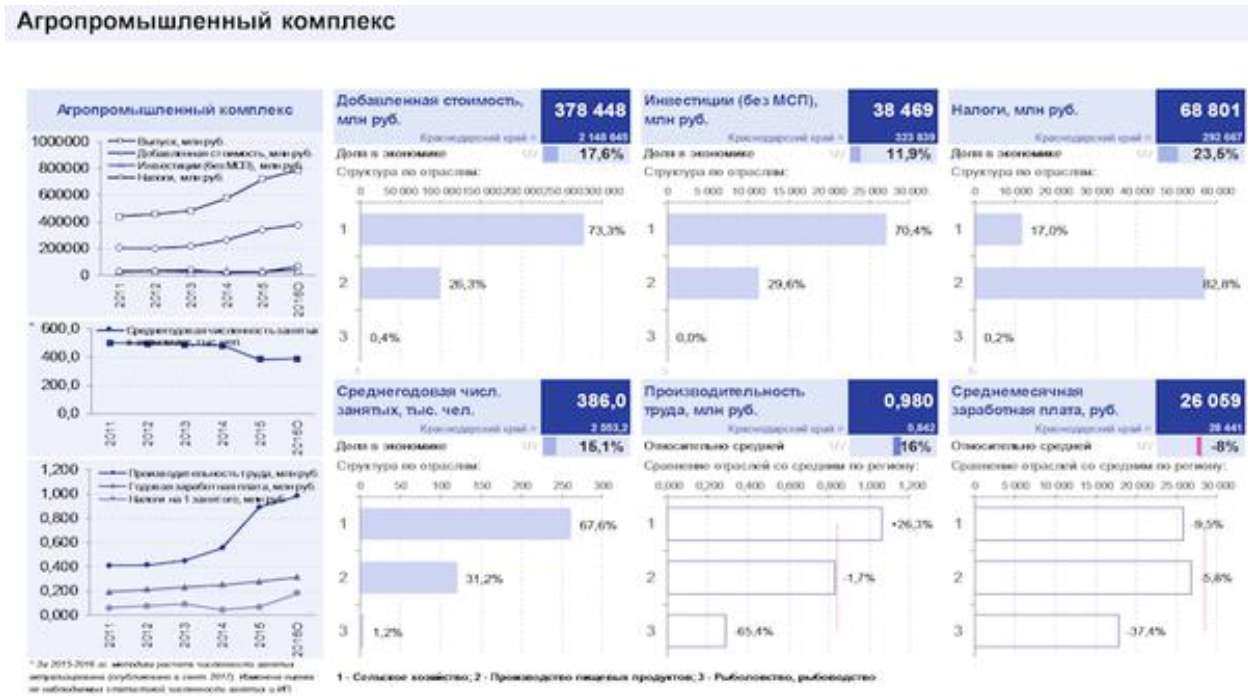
Агропромышленный комплекс

Агропромышленный комплекс

1000000
800000
600000
400000
200000
0

Выпуск, млн руб.
Добавленная стоимость, млн руб.
Инвестиции (без МСП), млн руб.
Налоги, млн руб.

2011 2012 2013 2014 2015 2016О

* 600,0
400,0
200,0
0,0

Среднегодовая численность занятых, тыс. чел.

2011 2012 2013 2014 2015 2016О

1,200
1,000
0,800
0,600
0,400
0,200
0,000

Производительность труда, млн руб.
Годовая заработная плата, млн руб.
Налоги на 1 занятого, млн руб.

2011 2012 2013 2014 2015 2016О

* За 2015-2016 гг. методика расчета численности занятых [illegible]

Добавленная стоимость, млн руб.
378 448
Краснодарский край = 2 148 645
Доля в экономике 17,6%
Структура по отраслям:
0 50 000 100 000 150 000 200 000 250 000 300 000
1 73,3%
2 26,3%
3 0,4%

Инвестиции (без МСП), млн руб.
38 469
Краснодарский край = 323 839
Доля в экономике 11,9%
Структура по отраслям:
0 5 000 10 000 15 000 20 000 25 000 30 000
1 70,4%
2 29,6%
3 0,0%

Налоги, млн руб.
68 801
Краснодарский край = 292 667
Доля в экономике 23,5%
Структура по отраслям:
0 10 000 20 000 30 000 40 000 50 000 60 000
1 17,0%
2 82,8%
3 0,2%

Среднегодовая числ. занятых, тыс. чел.
386,0
Краснодарский край = 2 553,2
Доля в экономике 15,1%
Структура по отраслям:
0 50 100 150 200 250 300
1 67,6%
2 31,2%
3 1,2%

Производительность труда, млн руб.
0,980
Краснодарский край = 0,842
Относительно средней 16%
Сравнение отраслей со средним по региону:
0,000 0,200 0,400 0,600 0,800 1,000 1,200
1 +26,3%
2 -1,7%
3 -65,4%

Среднемесячная заработная плата, руб.
26 059
Краснодарский край = 28 441
Относительно средней -8%
Сравнение отраслей со средним по региону:
0 5 000 10 000 15 000 20 000 25 000 30 000
1 -9,5%
2 -5,8%
3 -37,4%

1 - Сельское хозяйство; 2 - Производство пищевых продуктов; 3 - Рыболовство, рыбоводство